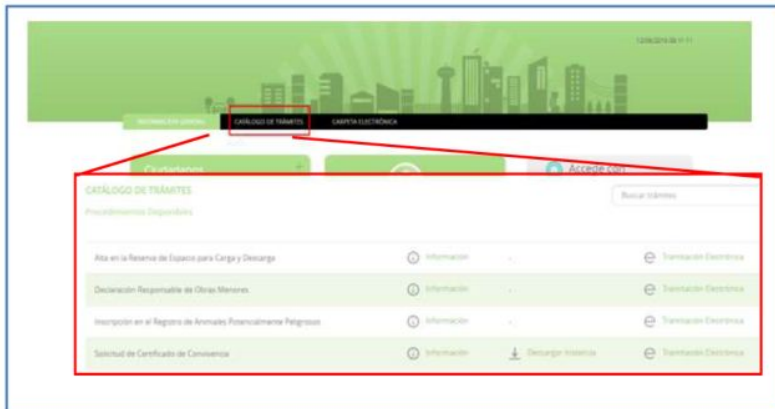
12/06/2018 08:11:11

INFORMACIÓN GENERAL | CATÁLOGO DE TRÁMITES | CARPETA ELECTRÓNICA

Ciudadanos

Accede con

CATÁLOGO DE TRÁMITES

Procedimientos Disponibles

Buscar trámites

| | | | |
|---|---|---|---|
| Alta en la Reserva de Espacio para Carga y Descarga | Información | - | Tramitación Electrónica |
| Declaración Responsable de Obras Menores | Información | - | Tramitación Electrónica |
| Inscripción en el Registro de Animales Potencialmente Peligrosos | Información | - | Tramitación Electrónica |
| Solicitud de Certificado de Convivencia | Información | Descargar Instancia | Tramitación Electrónica |